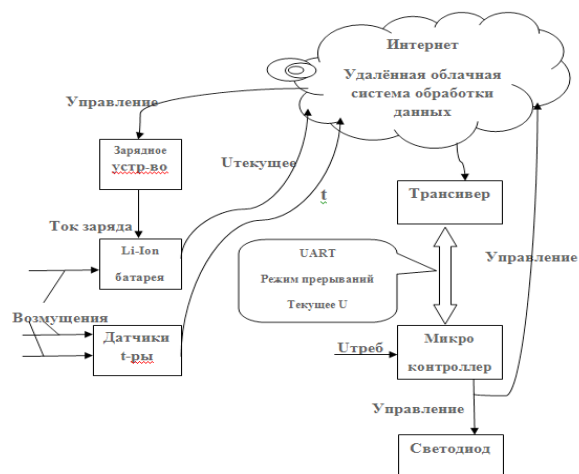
Интернет

Удалённая облачная система обработки данных

Управление

Зарядное устр-во

Uтекущее

t

Трансивер

Ток заряда

Li-Ion батарея

UART

Режим прерываний

Текущее U

Управление

Возмущения

Датчики t-ры

Uтреб

Микро контроллер

Управление

Светодиод